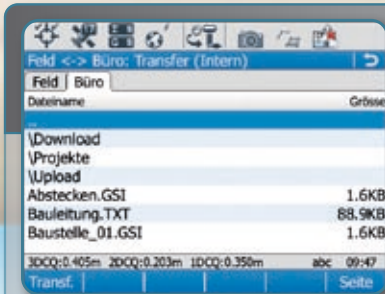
Feld <-> Büro: Transfer (Intern)

Feld | Büro

| Dateiname | Grösse |
|---|---|
| .. | |
| \Download | |
| \Projekte | |
| \Upload | |
| Abstecken.GSI | 1.6KB |
| Bauleitung.TXT | 88.9KB |
| Baustelle_01.GSI | 1.6KB |

3DCQ:0.405m 2DCQ:0.203m 1DCQ:0.350m abc 09:47

Transf. | Seite